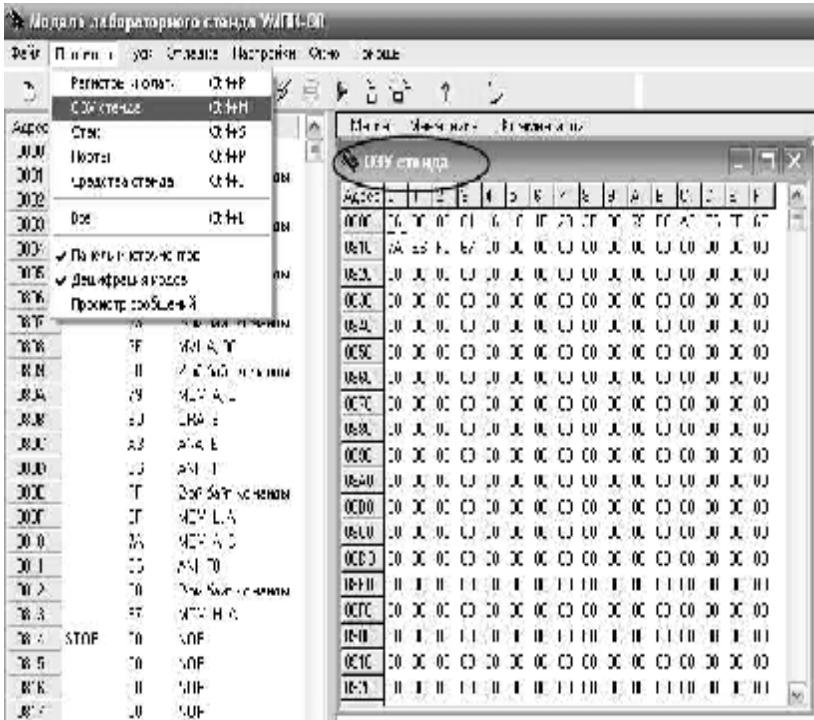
Модель лабораторного стенда УМПК-80

Файл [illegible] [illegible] Отладка Настройки Окно Помощь

Регистры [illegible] Ctrl+P
ОЗУ стенда Ctrl+H
Стек Ctrl+S
Порты Ctrl+P
Средства стенда Ctrl+L
Все Ctrl+L
Панель инструментов
Дешифратор кодов
Просмотр сообщений

Адрес
STOP
MVI A,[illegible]
MOV A,L
ORA E
ANA B
ANI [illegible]
MOV L,A
MOV A,D
ANI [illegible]
MOV H,A
NOP
NOP
NOP
NOP

ОЗУ стенда

Адрес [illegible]